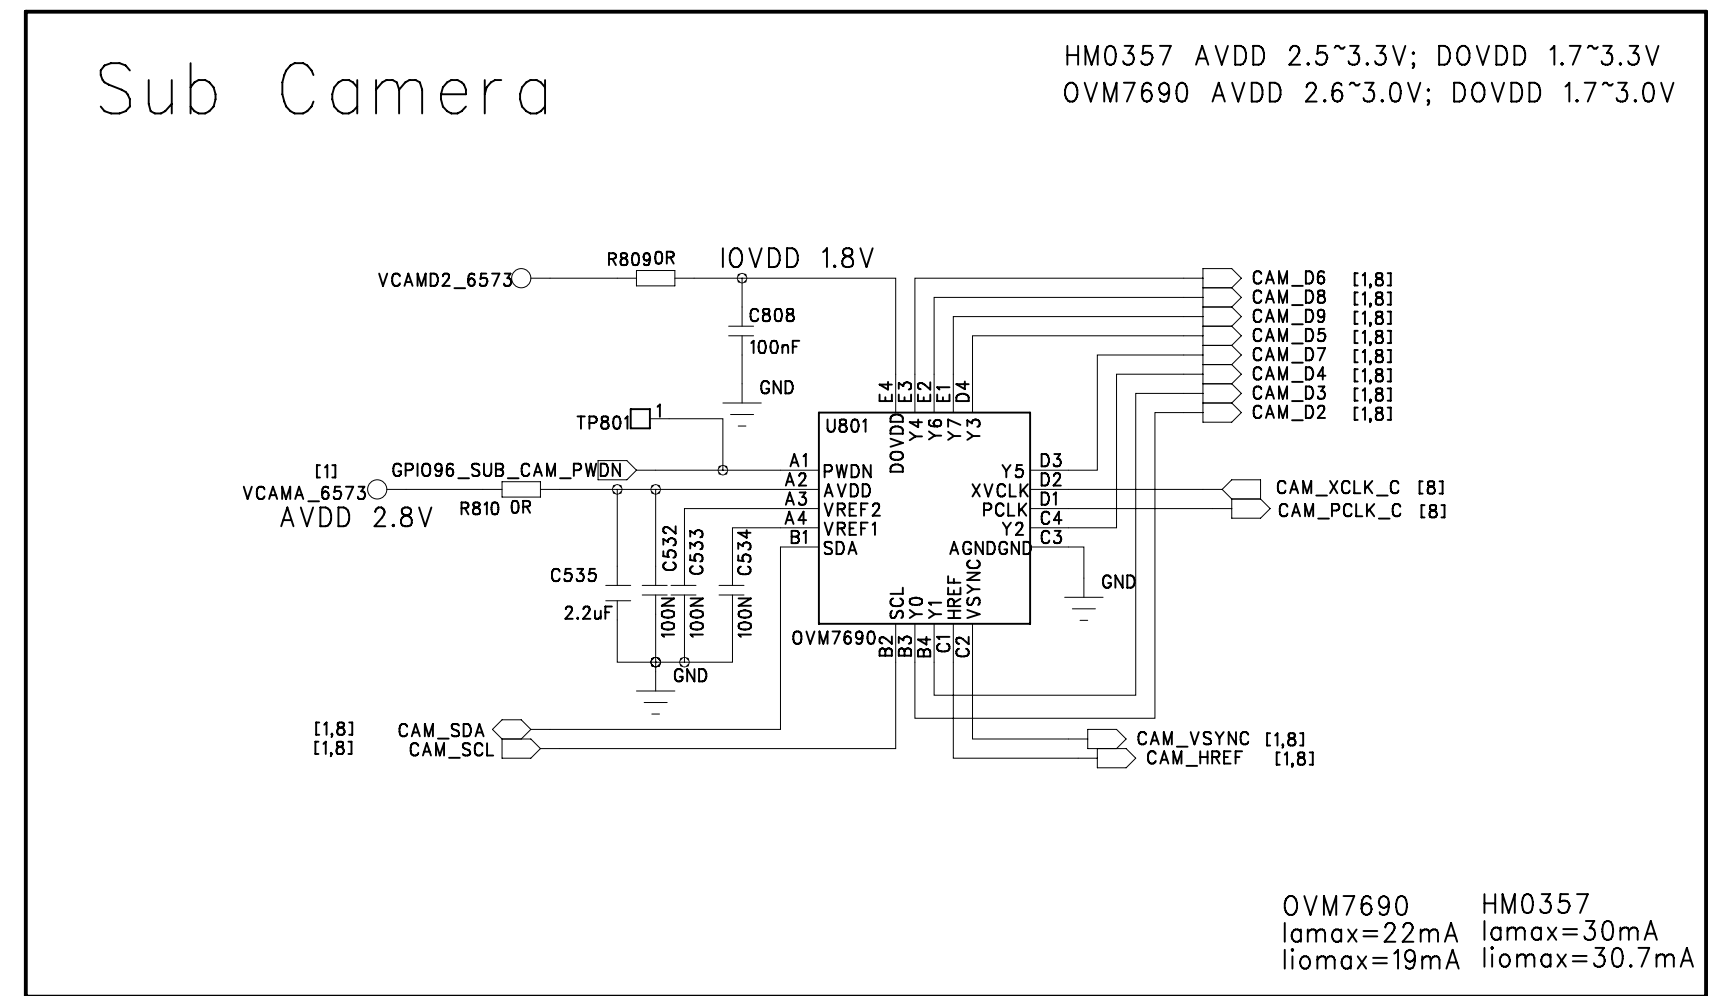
Sub Camera

HM0357 AVDD 2.5~3.3V; DOVDD 1.7~3.3V
OVM7690 AVDD 2.6~3.0V; DOVDD 1.7~3.0V

VCAMD2_6573
R809 0R
IOVDD 1.8V
C808
100nF
GND
TP801 1
[1]
GPIO96_SUB_CAM_PWDN
VCAMA_6573
R810 0R
AVDD 2.8V
C535
2.2uF
C532
100N
C533
100N
C534
100N
GND

U801
A1 PWDN
A2 AVDD
A3 VREF2
A4 VREF1
B1 SDA
E4 DOVDD
E3 Y4
E2 Y6
E1 Y7
D4 Y3
Y5 D3
XVCLK D2
PCLK D1
Y2 C4
AGNDGND C3
B2 SCL
B3 Y0
B4 Y1
C1 HREF
C2 VSYNC
OVM7690
GND

CAM_D6 [1,8]
CAM_D8 [1,8]
CAM_D9 [1,8]
CAM_D5 [1,8]
CAM_D7 [1,8]
CAM_D4 [1,8]
CAM_D3 [1,8]
CAM_D2 [1,8]
CAM_XCLK_C [8]
CAM_PCLK_C [8]

[1,8] CAM_SDA
[1,8] CAM_SCL
CAM_VSYNC [1,8]
CAM_HREF [1,8]

OVM7690
Iamax=22mA
Iiomax=19mA
HM0357
Iamax=30mA
Iiomax=30.7mA